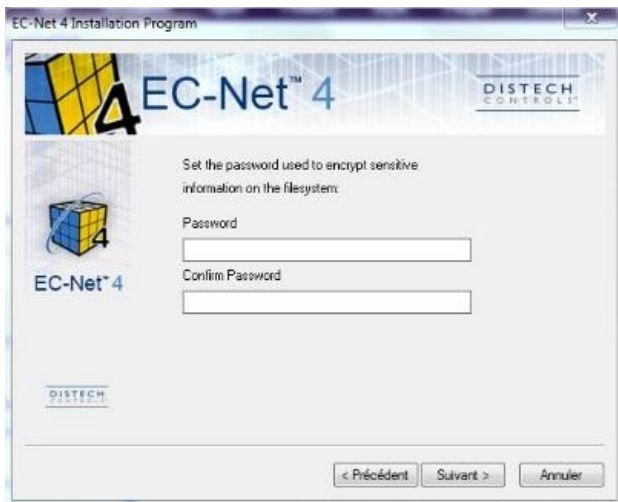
EC-Net 4 Installation Program

EC-Net™ 4

DISTECH CONTROLS

Set the password used to encrypt sensitive information on the filesystem:

Password

Confirm Password

EC-Net™ 4

DISTECH CONTROLS

< Précédent

Suivant >

Annuler